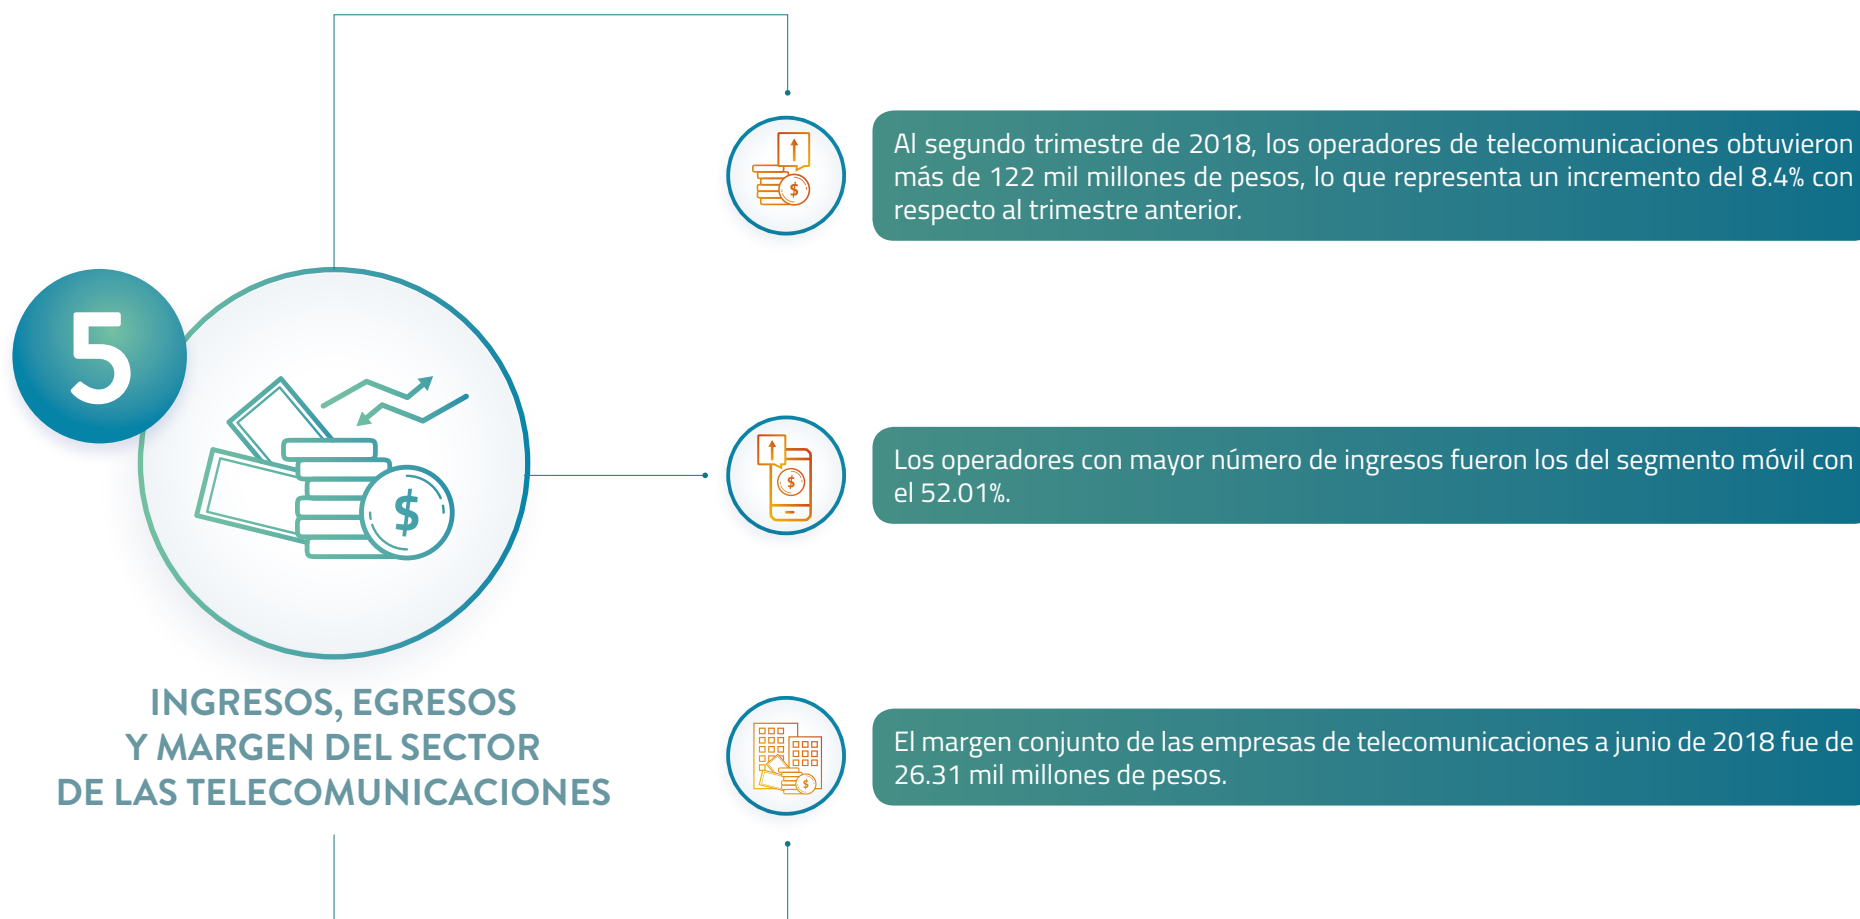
5

INGRESOS, EGRESOS Y MARGEN DEL SECTOR DE LAS TELECOMUNICACIONES

Al segundo trimestre de 2018, los operadores de telecomunicaciones obtuvieron más de 122 mil millones de pesos, lo que representa un incremento del 8.4% con respecto al trimestre anterior.

Los operadores con mayor número de ingresos fueron los del segmento móvil con el 52.01%.

El margen conjunto de las empresas de telecomunicaciones a junio de 2018 fue de 26.31 mil millones de pesos.